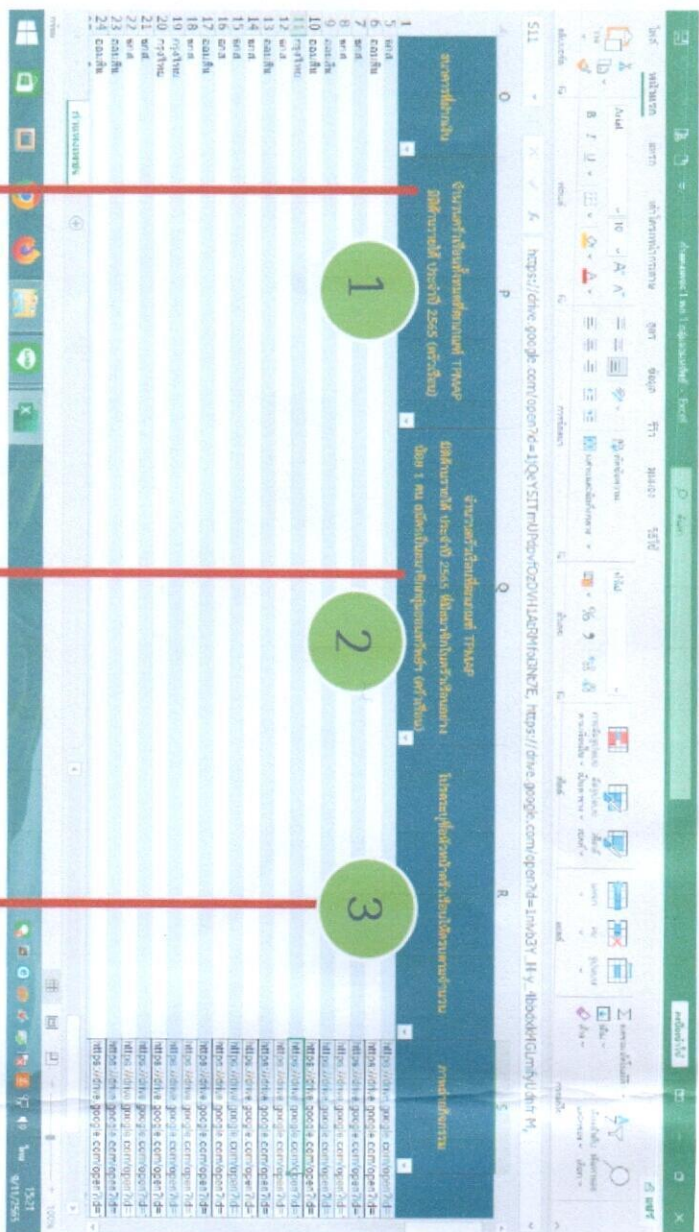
ไฟล์ หน้าแรก แทรก เค้าโครงหน้ากระดาษ สูตร ข้อมูล รีวิว มุมมอง วิธีใช้

Arial 10

S11 https://drive.google.com/open?id=1jQeYSTTmUPdvfOzDVI1AERM... https://drive.google.com/open?id=1mo3Y_...

O P Q R S

ระบบการเรียนการสอน

จำนวนครั้งเรียนที่คะแนนสอบ TPMAP มีค่าคะแนนที่ปี ประจำปี 2565 (ครั้ง/เทียม)

จำนวนครั้งเรียนที่คะแนนสอบ TPMAP มีค่าคะแนนที่ปี ประจำปี 2565 (ครั้ง/เทียม)

1

2

3

5 ผกส
6 ดอนเชียง
7 ผกส
8 ผกส
9 ดอนเชียง
10 ดอนเชียง
11 กรุงไทย
12 ผกส
13 ดอนเชียง
14 ผกส
15 ผกส
16 ผกส
17 ดอนเชียง
18 ผกส
19 กรุงไทย
20 กรุงไทย
21 ผกส
22 ผกส
23 ดอนเชียง
24 ดอนเชียง

https://drive.google.com/open?id=
https://drive.google.com/open?id=
https://drive.google.com/open?id=
https://drive.google.com/open?id=
https://drive.google.com/open?id=
https://drive.google.com/open?id=
https://drive.google.com/open?id=
https://drive.google.com/open?id=
https://drive.google.com/open?id=
https://drive.google.com/open?id=
https://drive.google.com/open?id=
https://drive.google.com/open?id=
https://drive.google.com/open?id=
https://drive.google.com/open?id=
https://drive.google.com/open?id=
https://drive.google.com/open?id=
https://drive.google.com/open?id=
https://drive.google.com/open?id=

พร้อม

15:31
9/11/2565